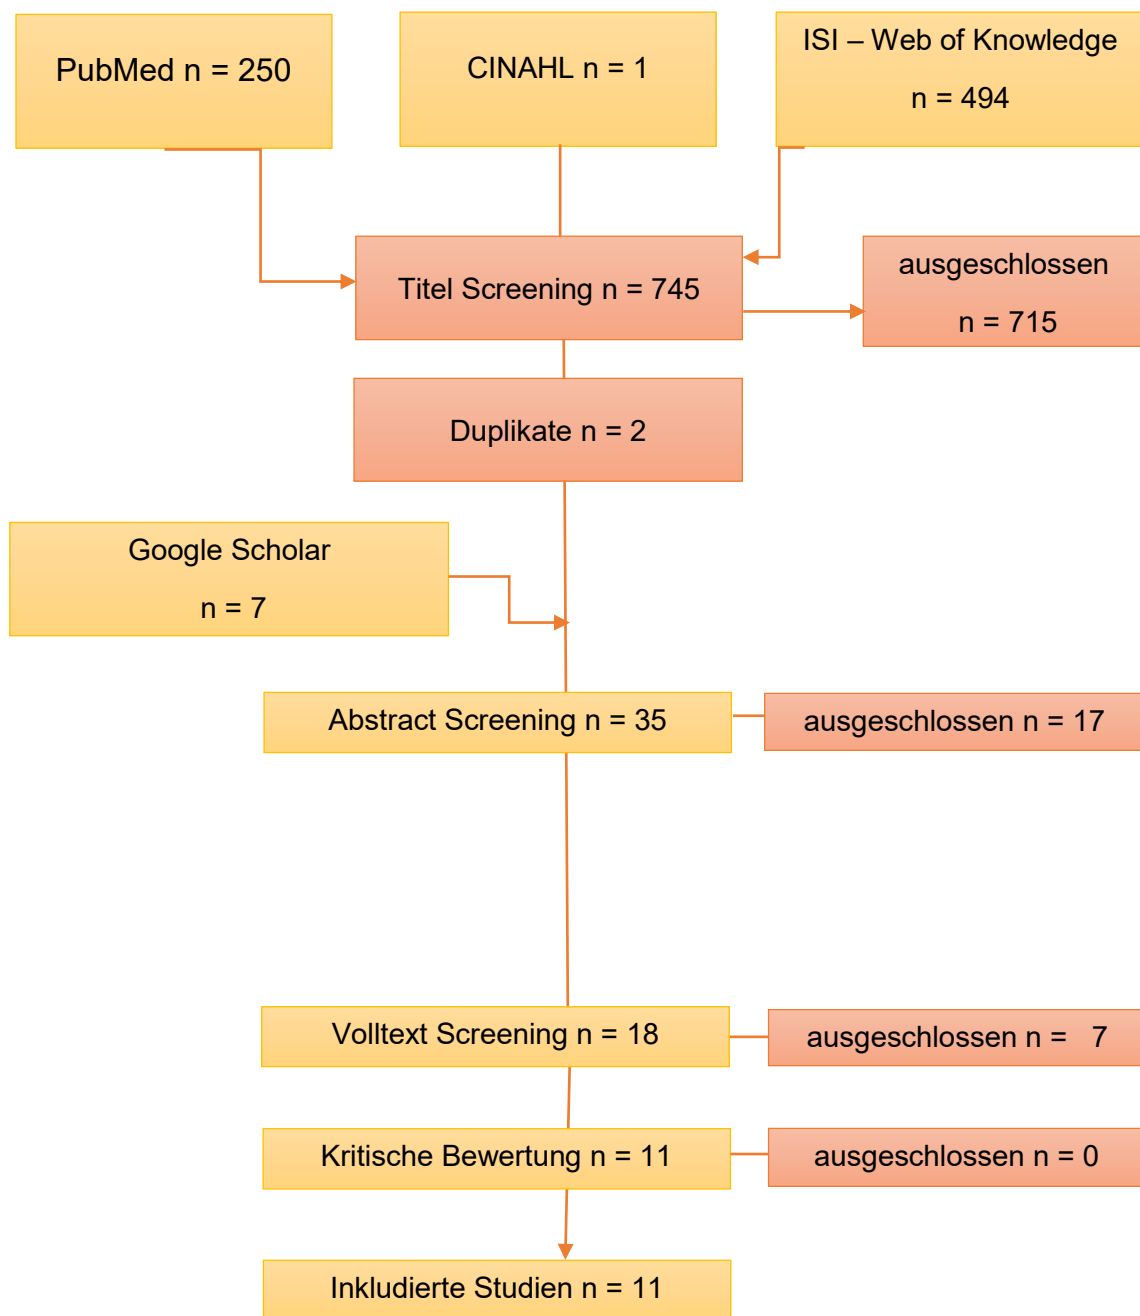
PubMed n = 250

CINAHL n = 1

ISI – Web of Knowledge

n = 494

Titel Screening n = 745

ausgeschlossen

n = 715

Duplikate n = 2

Google Scholar

n = 7

Abstract Screening n = 35

ausgeschlossen n = 17

Volltext Screening n = 18

ausgeschlossen n = 7

Kritische Bewertung n = 11

ausgeschlossen n = 0

Inkludierte Studien n = 11